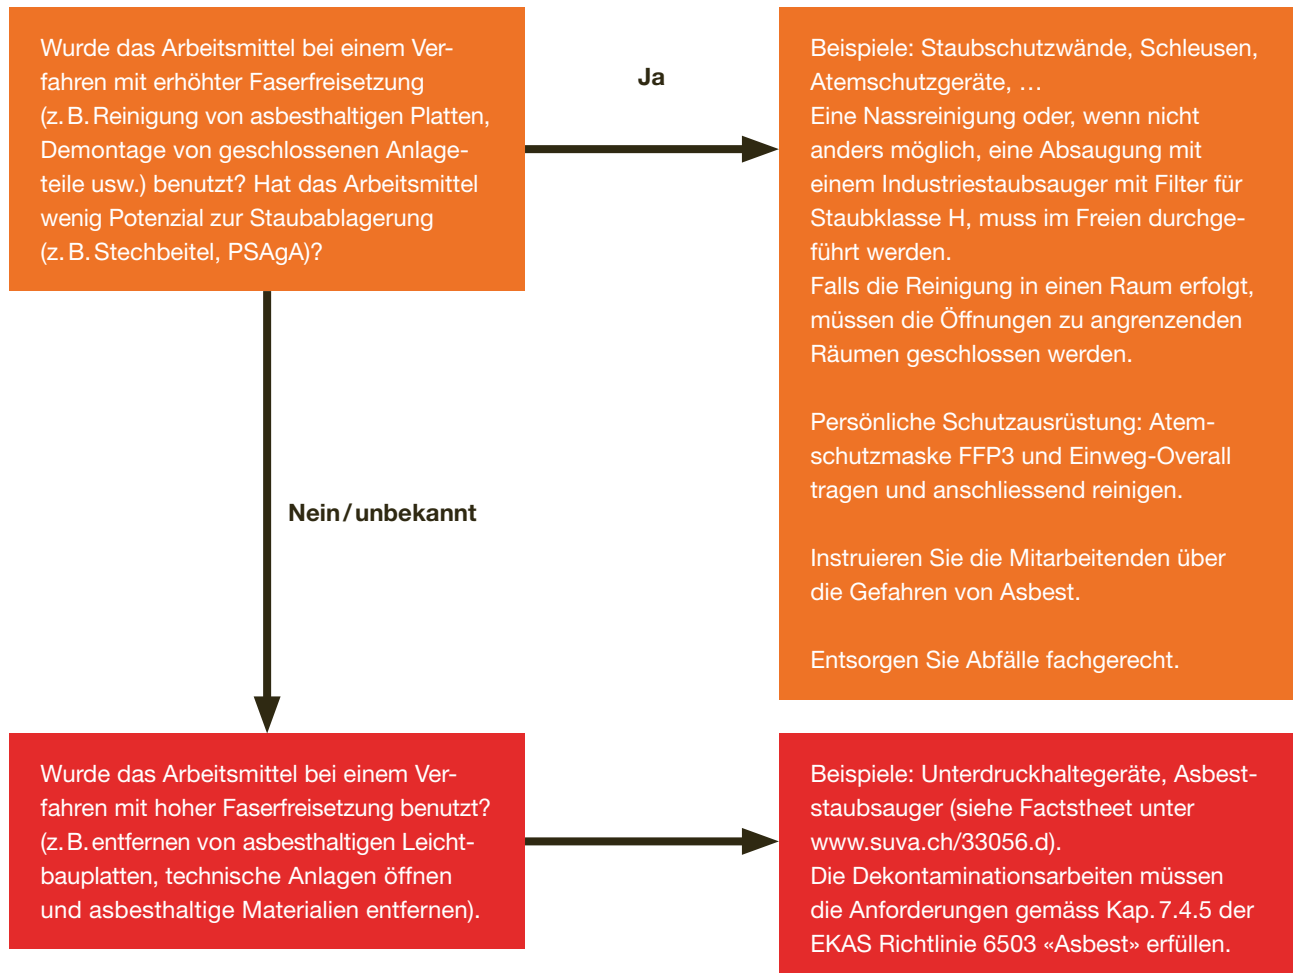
Wurde das Arbeitsmittel bei einem Verfahren mit erhöhter Faserfreisetzung (z. B. Reinigung von asbesthaltigen Platten, Demontage von geschlossenen Anlageteile usw.) benutzt? Hat das Arbeitsmittel wenig Potenzial zur Staubablagerung (z. B. Stechbeitel, PSAgA)?

Ja

Beispiele: Staubschutzwände, Schleusen, Atemschutzgeräte, …
Eine Nassreinigung oder, wenn nicht anders möglich, eine Absaugung mit einem Industriestaubsauger mit Filter für Staubklasse H, muss im Freien durchgeführt werden.
Falls die Reinigung in einen Raum erfolgt, müssen die Öffnungen zu angrenzenden Räumen geschlossen werden.

Persönliche Schutzausrüstung: Atemschutzmaske FFP3 und Einweg-Overall tragen und anschliessend reinigen.

Instruieren Sie die Mitarbeitenden über die Gefahren von Asbest.

Entsorgen Sie Abfälle fachgerecht.

Nein / unbekannt

Wurde das Arbeitsmittel bei einem Verfahren mit hoher Faserfreisetzung benutzt? (z. B. entfernen von asbesthaltigen Leichtbauplatten, technische Anlagen öffnen und asbesthaltige Materialien entfernen).

Beispiele: Unterdruckhaltegeräte, Asbeststaubsauger (siehe Factstheet unter www.suva.ch/33056.d).
Die Dekontaminationsarbeiten müssen die Anforderungen gemäss Kap. 7.4.5 der EKAS Richtlinie 6503 «Asbest» erfüllen.